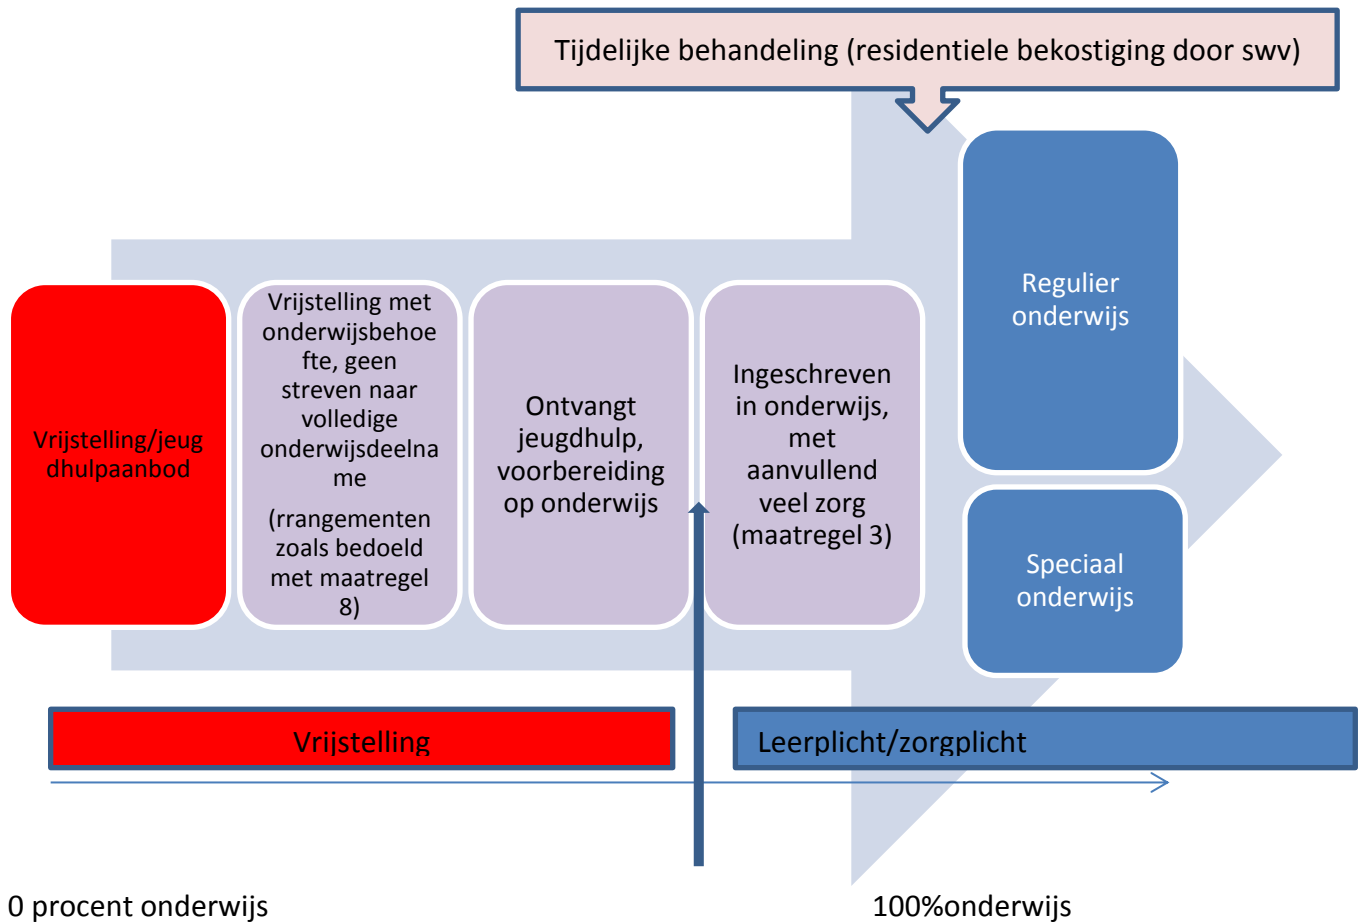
Tijdelijke behandeling (residentiele bekostiging door swv)

Vrijstelling/jeugdhulpaanbod

Vrijstelling met onderwijsbehoefte, geen streven naar volledige onderwijsdeelname

(rrangementen zoals bedoeld met maatregel 8)

Ontvangt jeugdhulp, voorbereiding op onderwijs

Ingeschreven in onderwijs, met aanvullend veel zorg (maatregel 3)

Regulier onderwijs

Speciaal onderwijs

Vrijstelling

Leerplicht/zorgplicht

0 procent onderwijs

100%onderwijs